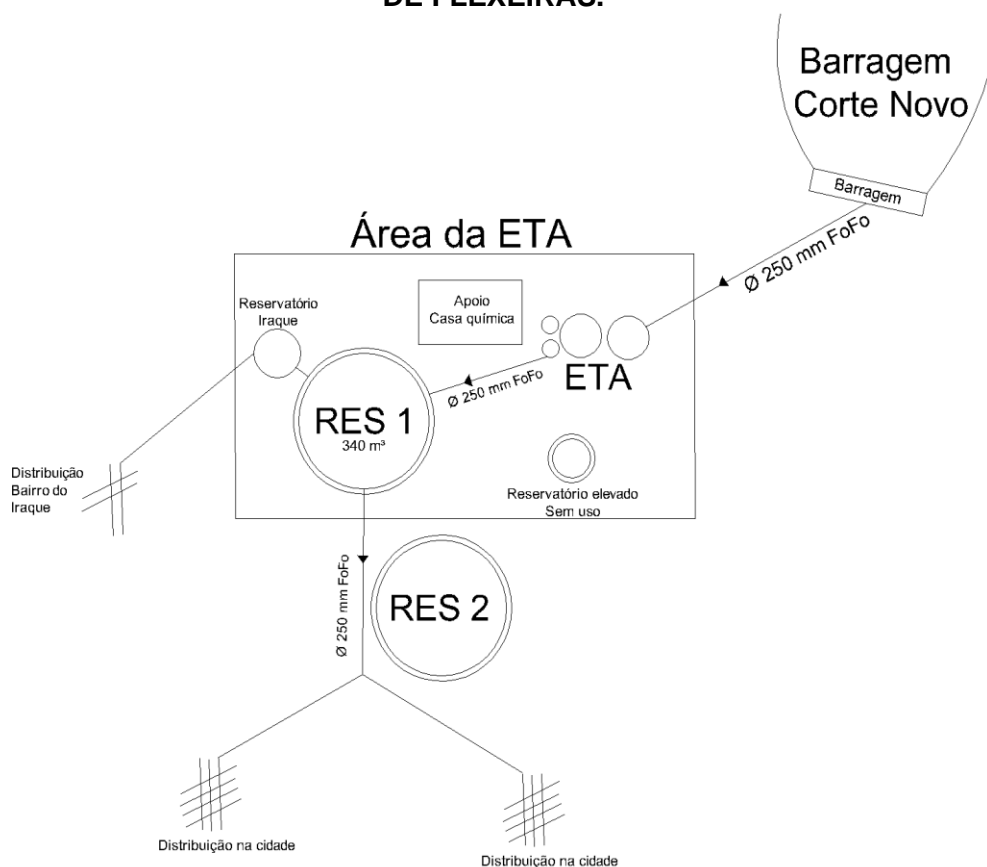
DE PEIXEIRAS.

Barragem Corte Novo

Barragem

Área da ETA

Ø 250 mm FoFo

Reservatório Iraque

Apoio Casa química

ETA

Ø 250 mm FoFo

RES 1
340 m³

Distribuição Bairro do Iraque

Reservatório elevado Sem uso

Ø 250 mm FoFo

RES 2

Distribuição na cidade

Distribuição na cidade